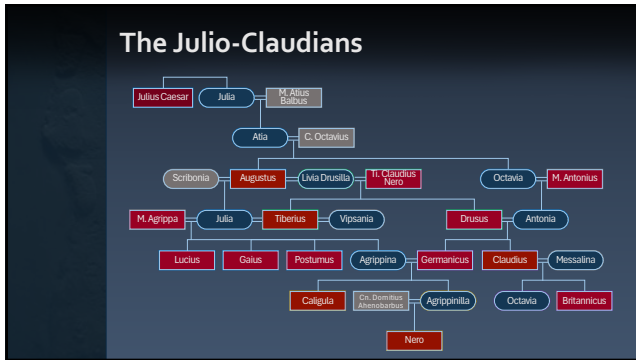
The Julio-Claudians

Julius Caesar
Julia
M. Atius Balbus
Atia
C. Octavius
Scribonia
Augustus
Livia Drusilla
Ti. Claudius Nero
Octavia
M. Antonius
M. Agrippa
Julia
Tiberius
Vipsania
Drusus
Antonia
Lucius
Gaius
Postumus
Agrippina
Germanicus
Claudius
Messalina
Caligula
Cn. Domitius Ahenobarbus
Agrippinilla
Octavia
Britannicus
Nero